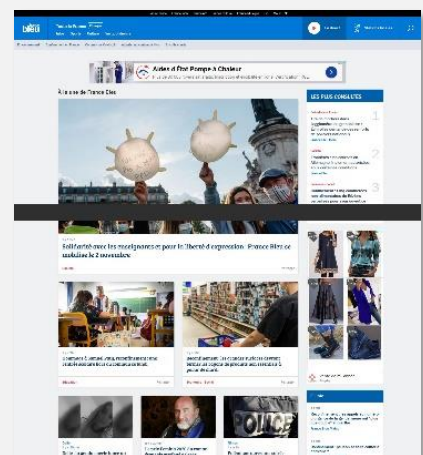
bleu

Aides d'État Pompe À Chaleur

À la une de France Bleu

LES PLUS CONSULTÉS

1

2

3

Solidarité avec les enseignants et pour la liberté d'expression : France Bleu se mobilise le 2 novembre

POLICE

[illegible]